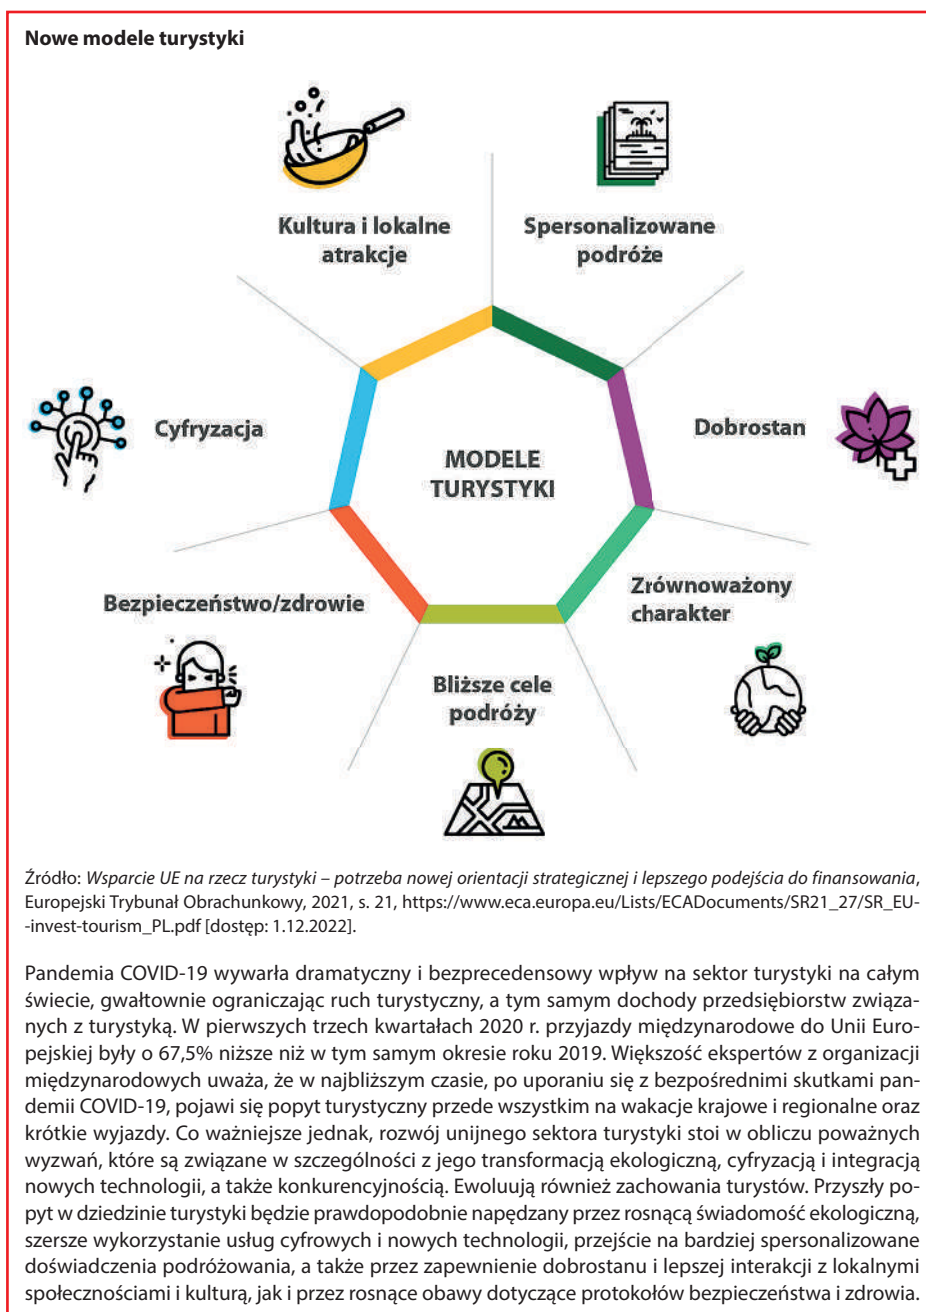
**Nowe modele turystyki**

Kultura i lokalne atrakcje

Spersonalizowane podróże

Cyfryzacja

MODELE TURYSTYKI

Dobrostan

Zrównoważony charakter

Bezpieczeństwo/zdrowie

Bliższe cele podróży

Źródło: *Wsparcie UE na rzecz turystyki – potrzeba nowej orientacji strategicznej i lepszego podejścia do finansowania*, Europejski Trybunał Obrachunkowy, 2021, s. 21, https://www.eca.europa.eu/Lists/ECADocuments/SR21_27/SR_EU-invest-tourism_PL.pdf [dostęp: 1.12.2022].

Pandemia COVID-19 wywarła dramatyczny i bezprecedensowy wpływ na sektor turystyki na całym świecie, gwałtownie ograniczając ruch turystyczny, a tym samym dochody przedsiębiorstw związanych z turystyką. W pierwszych trzech kwartałach 2020 r. przyjazdy międzynarodowe do Unii Europejskiej były o 67,5% niższe niż w tym samym okresie roku 2019. Większość ekspertów z organizacji międzynarodowych uważa, że w najbliższym czasie, po uporaniu się z bezpośrednimi skutkami pandemii COVID-19, pojawi się popyt turystyczny przede wszystkim na wakacje krajowe i regionalne oraz krótkie wyjazdy. Co ważniejsze jednak, rozwój unijnego sektora turystyki stoi w obliczu poważnych wyzwań, które są związane w szczególności z jego transformacją ekologiczną, cyfryzacją i integracją nowych technologii, a także konkurencyjnością. Ewoluują również zachowania turystów. Przyszły popyt w dziedzinie turystyki będzie prawdopodobnie napędzany przez rosnącą świadomość ekologiczną, szersze wykorzystanie usług cyfrowych i nowych technologii, przejście na bardziej spersonalizowane doświadczenia podróżowania, a także przez zapewnienie dobrostanu i lepszej interakcji z lokalnymi społecznościami i kulturą, jak i przez rosnące obawy dotyczące protokołów bezpieczeństwa i zdrowia.